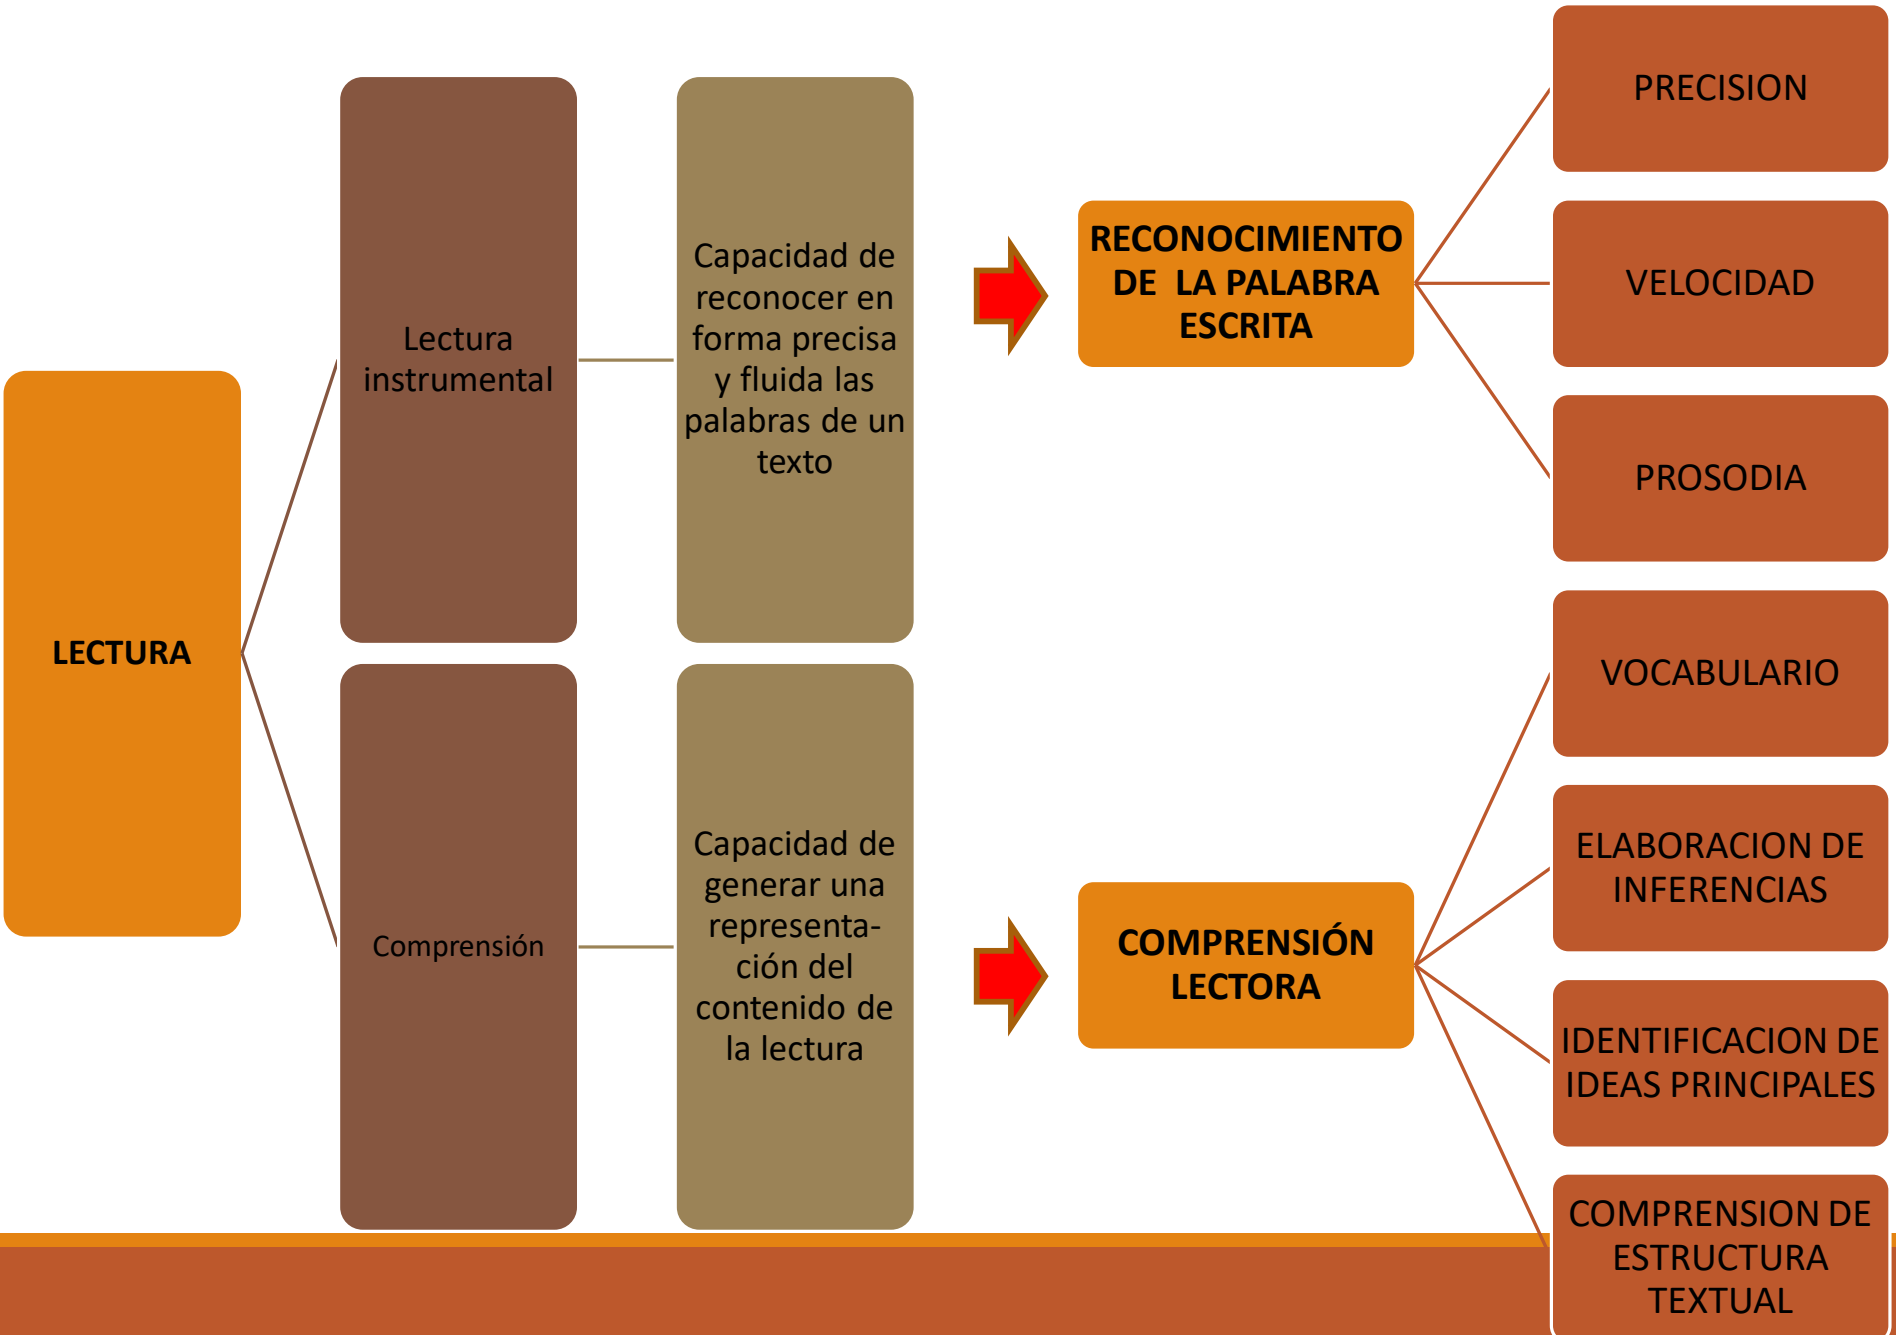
LECTURA

Lectura instrumental

Capacidad de reconocer en forma precisa y fluida las palabras de un texto

RECONOCIMIENTO DE LA PALABRA ESCRITA

PRECISION

VELOCIDAD

PROSODIA

Comprensión

Capacidad de generar una representación del contenido de la lectura

COMPRENSIÓN LECTORA

VOCABULARIO

ELABORACION DE INFERENCIAS

IDENTIFICACION DE IDEAS PRINCIPALES

COMPRENSION DE ESTRUCTURA TEXTUAL